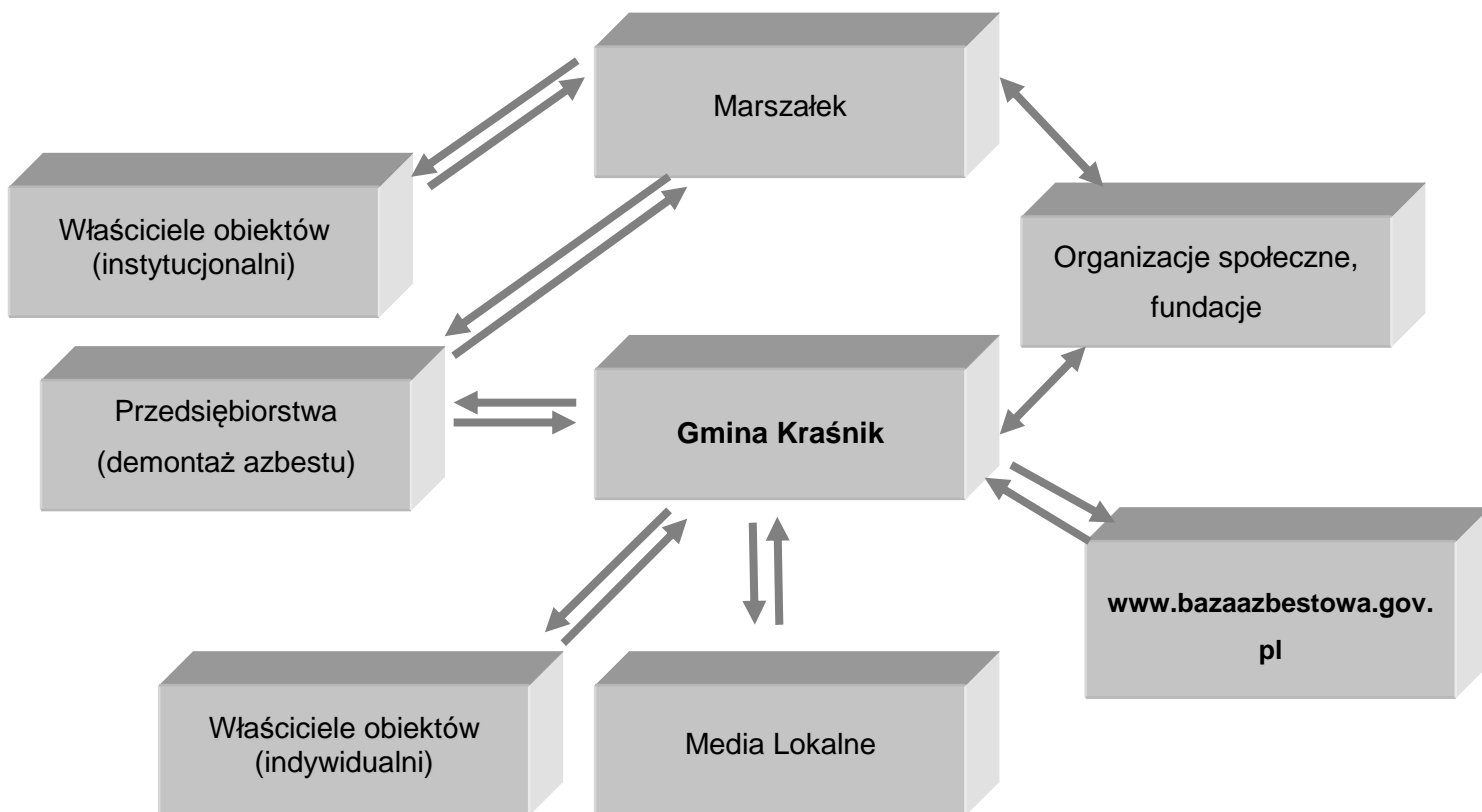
Marszałek

Właściciele obiektów (instytucjonalni)

Organizacje społeczne, fundacje

Przedsiębiorstwa (demontaż azbestu)

**Gmina Kraśnik**

**www.bazaazbestowa.gov.pl**

Właściciele obiektów (indywidualni)

Media Lokalne